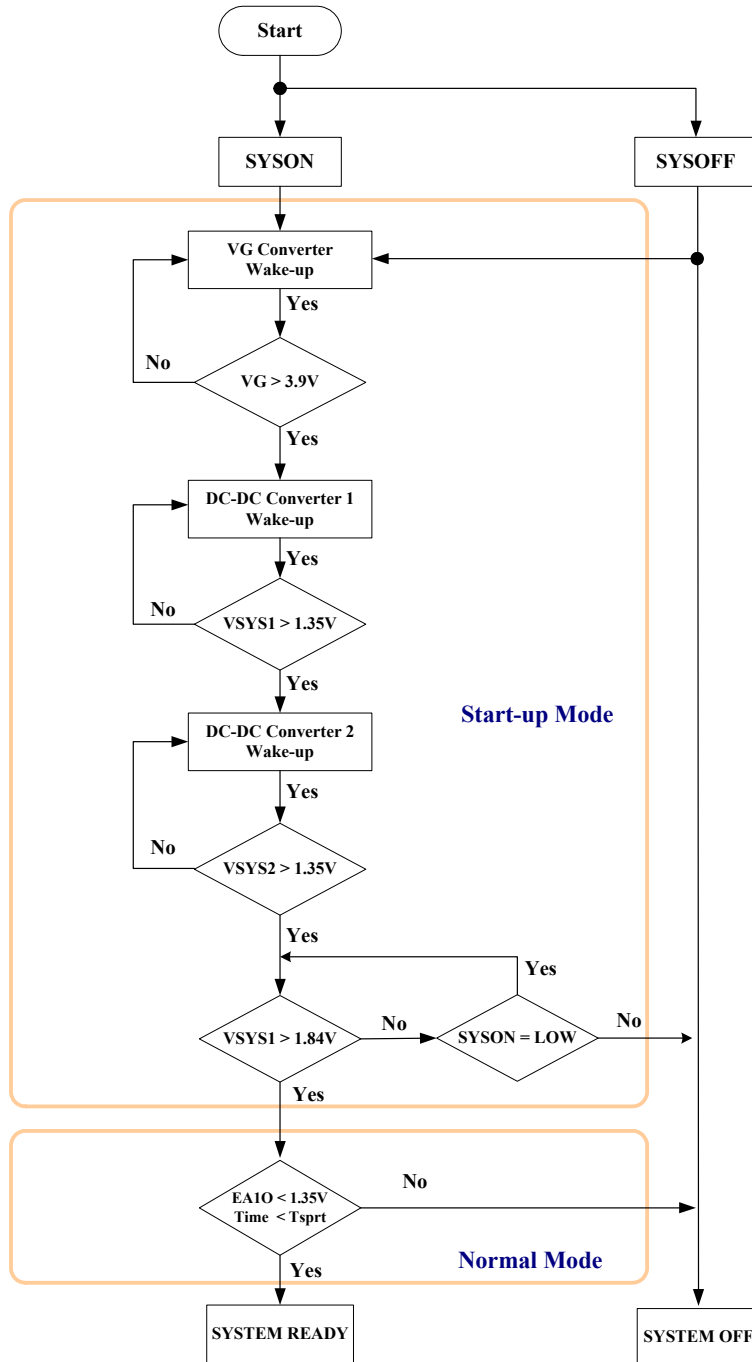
Start

SYSON

SYSOFF

VG Converter Wake-up

Yes

No

VG > 3.9V

Yes

DC-DC Converter 1 Wake-up

Yes

No

VSYS1 > 1.35V

Yes

Start-up Mode

DC-DC Converter 2 Wake-up

Yes

No

VSYS2 > 1.35V

Yes

Yes

VSYS1 > 1.84V

No

SYSON = LOW

No

Yes

EA1O < 1.35V Time < Tsprt

No

Normal Mode

Yes

SYSTEM READY

SYSTEM OFF